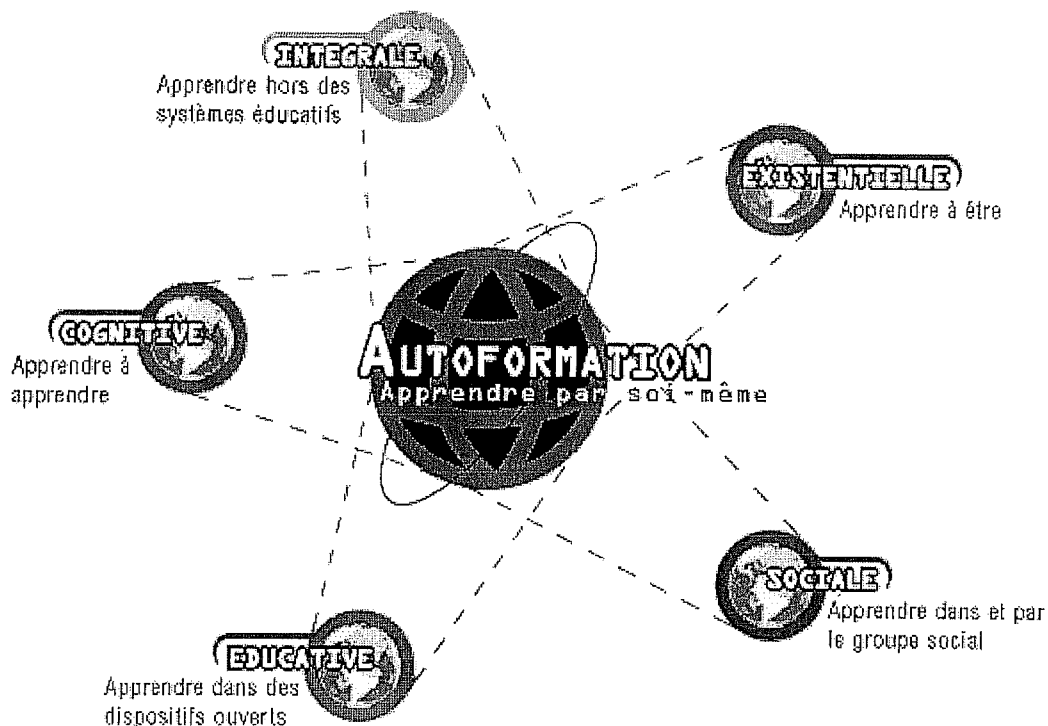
INTEGRALE
Apprendre hors des systèmes éducatifs

EXISTENTIELLE
Apprendre à être

COGNITIVE
Apprendre à apprendre

AUTOFORMATION
Apprendre par soi-même

SOCIALE
Apprendre dans et par le groupe social

EDUCATIVE
Apprendre dans des dispositifs ouverts